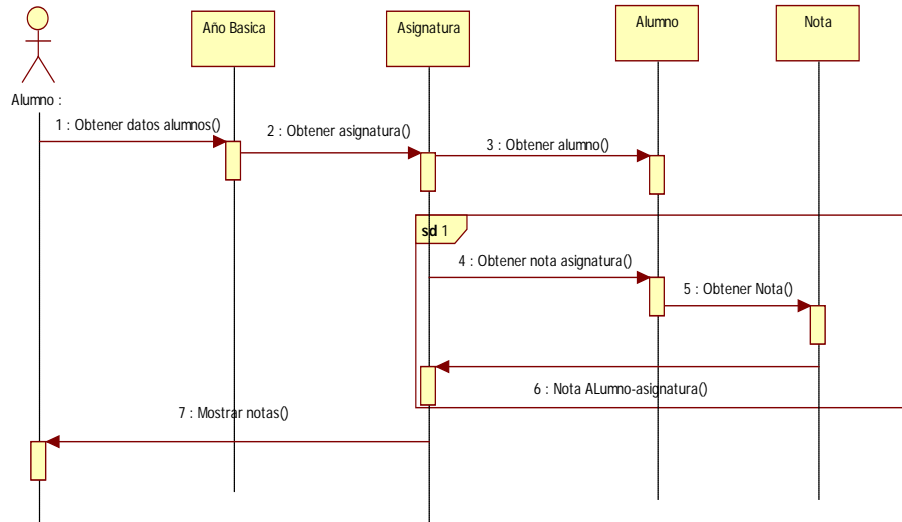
Año Basica

Asignatura

Alumno

Nota

Alumno :

1 : Obtener datos alumnos()

2 : Obtener asignatura()

3 : Obtener alumno()

sd 1

4 : Obtener nota asignatura()

5 : Obtener Nota()

6 : Nota ALumno-asignatura()

7 : Mostrar notas()